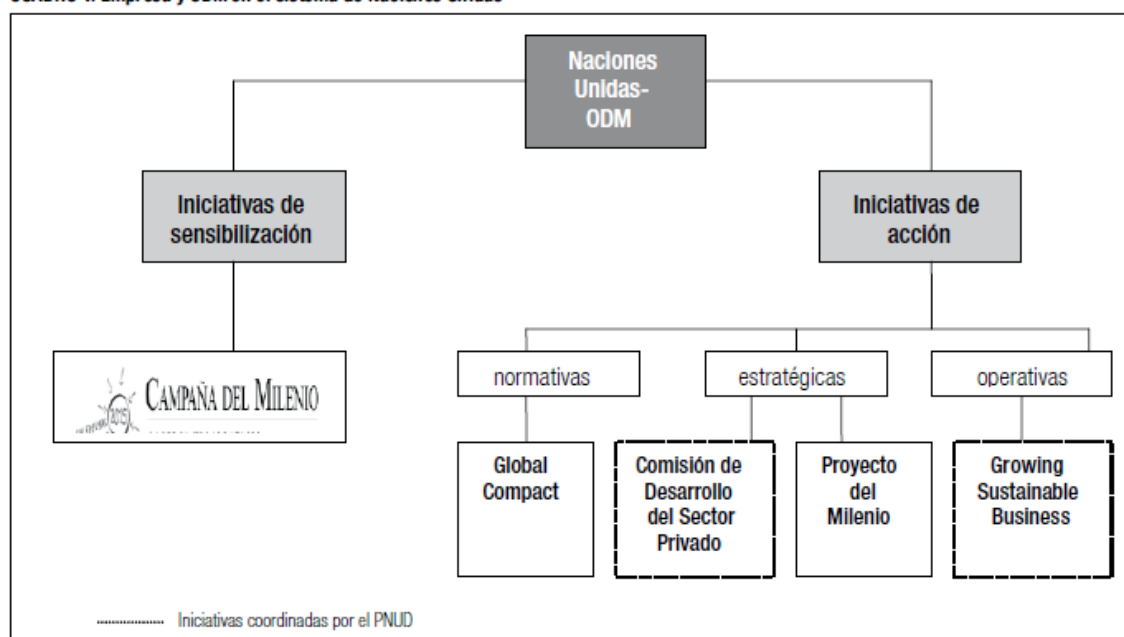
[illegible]

Naciones Unidas- ODM

Iniciativas de sensibilización

Iniciativas de acción

CAMPAÑA DEL MILENIO

normativas

estratégicas

operativas

Global Compact

Comisión de Desarrollo del Sector Privado

Proyecto del Milenio

Growing Sustainable Business

Iniciativas coordinadas por el PNUD